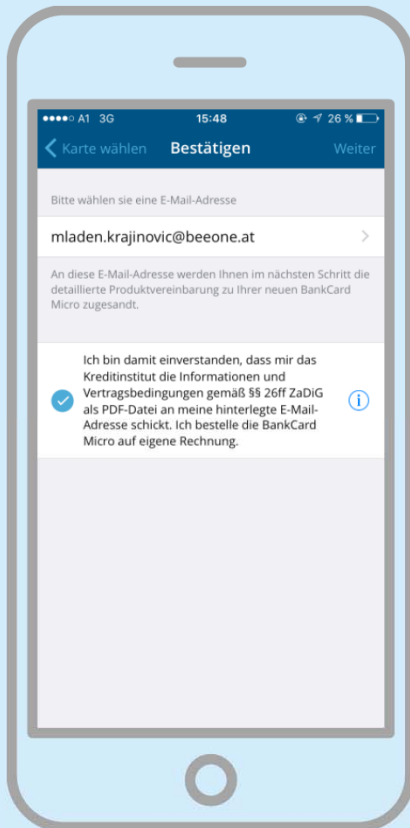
●●●●○ A1 3G 15:48 26 %

Karte wählen Bestätigen Weiter

Bitte wählen sie eine E-Mail-Adresse

mladen.krajinovic@beeone.at

An diese E-Mail-Adresse werden Ihnen im nächsten Schritt die detaillierte Produktvereinbarung zu Ihrer neuen BankCard Micro zugesandt.

Ich bin damit einverstanden, dass mir das Kreditinstitut die Informationen und Vertragsbedingungen gemäß §§ 26ff ZaDiG als PDF-Datei an meine hinterlegte E-Mail-Adresse schickt. Ich bestelle die BankCard Micro auf eigene Rechnung.